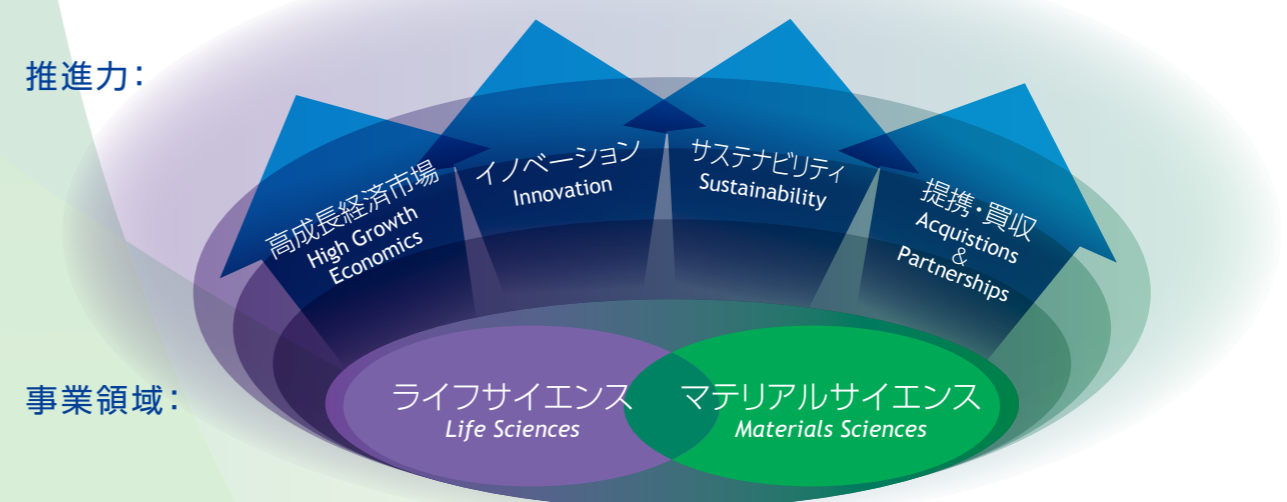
推進力:

高成長経済市場
High Growth Economics

イノベーション
Innovation

サステナビリティ
Sustainability

提携・買収
Acquistions & Partnerships

事業領域:

ライフサイエンス
Life Sciences

マテリアルサイエンス
Materials Sciences